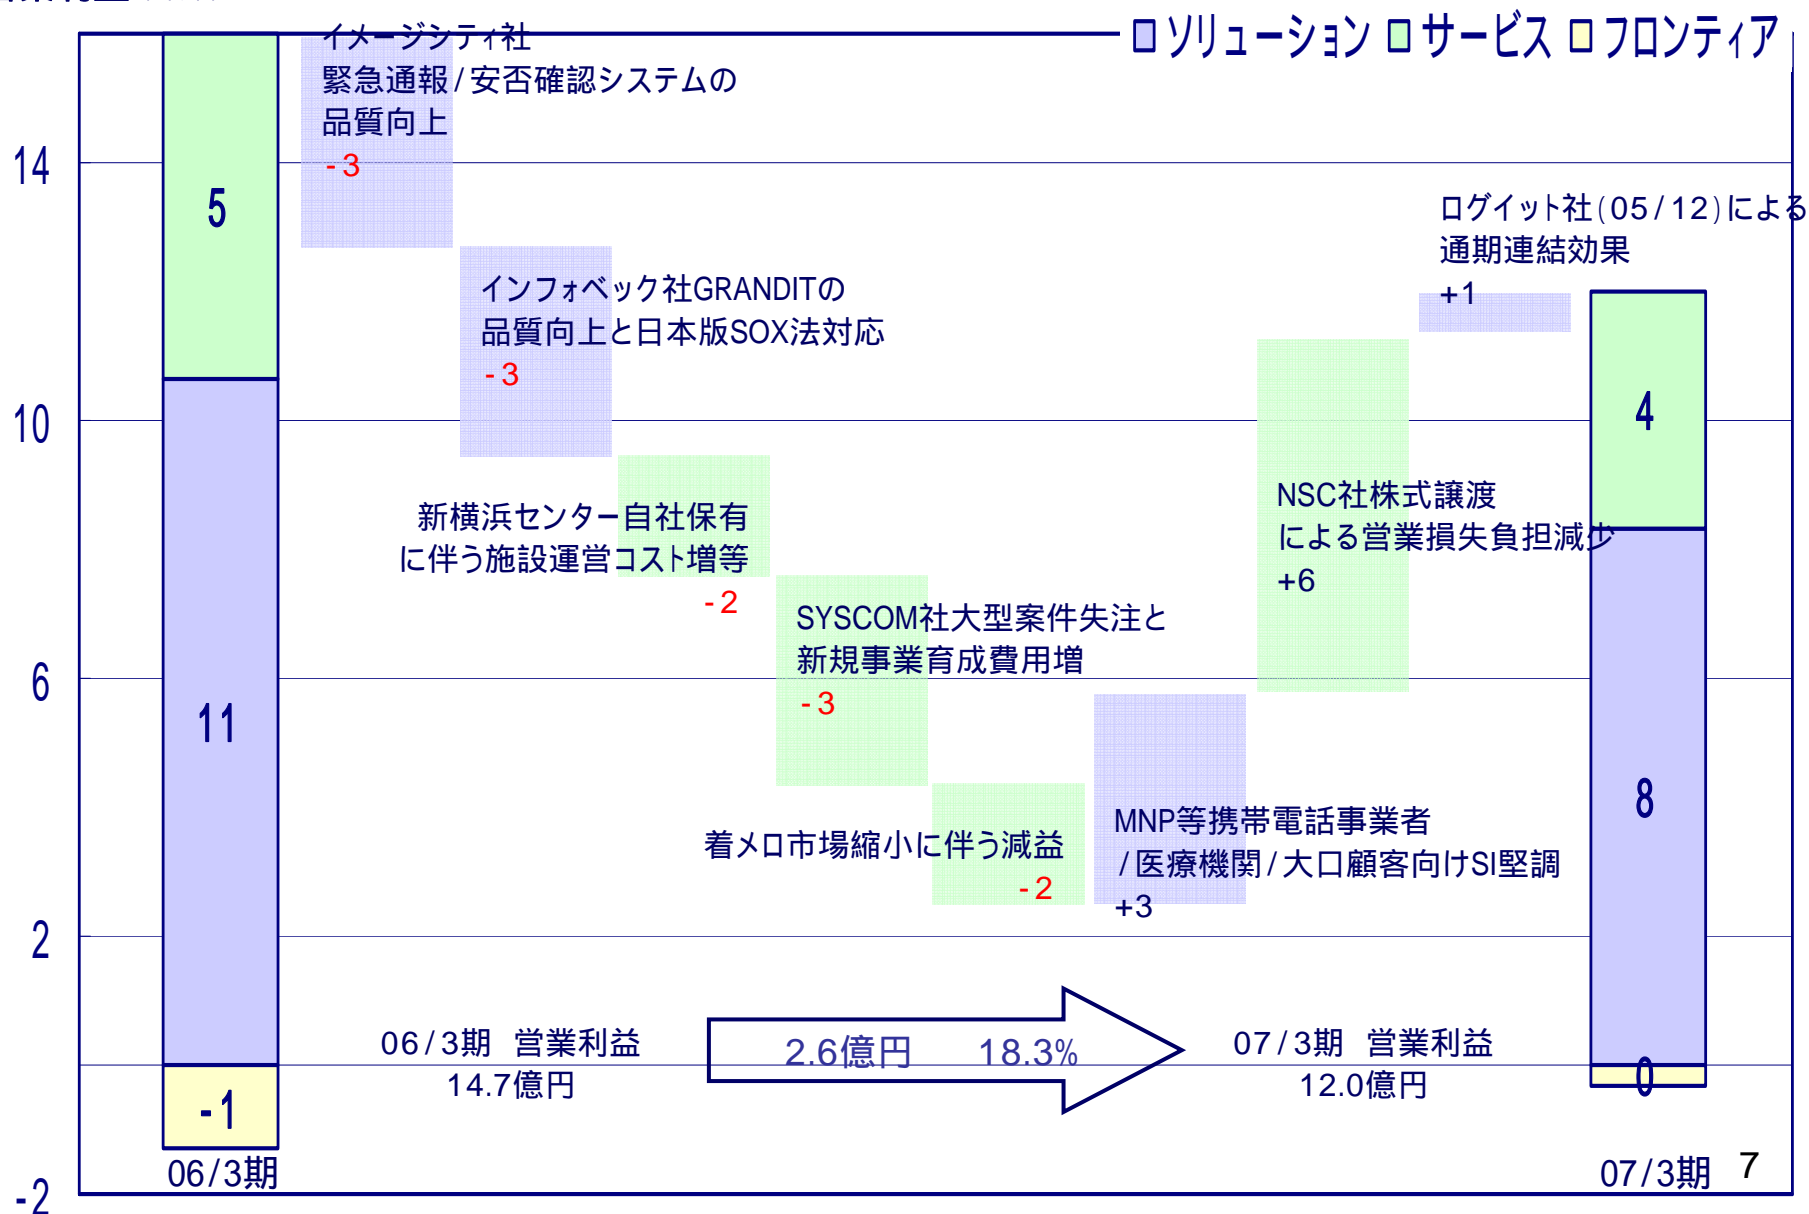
□ソリューション □サービス □フロンティア

14
10
6
2
-2

5
11
-1
06/3期

イメージシティ社
緊急通報/安否確認システムの品質向上
-3

インフォベック社GRANDITの品質向上と日本版SOX法対応
-3

新横浜センター自社保有に伴う施設運営コスト増等
-2

SYSCOM社大型案件失注と新規事業育成費用増
-3

着メロ市場縮小に伴う減益
-2

MNP等携帯電話事業者/医療機関/大口顧客向けSI堅調
+3

NSC社株式譲渡による営業損失負担減少
+6

ログイット社(05/12)による通期連結効果
+1

4
8
0
07/3期

06/3期 営業利益
14.7億円

2.6億円 18.3%

07/3期 営業利益
12.0億円

7